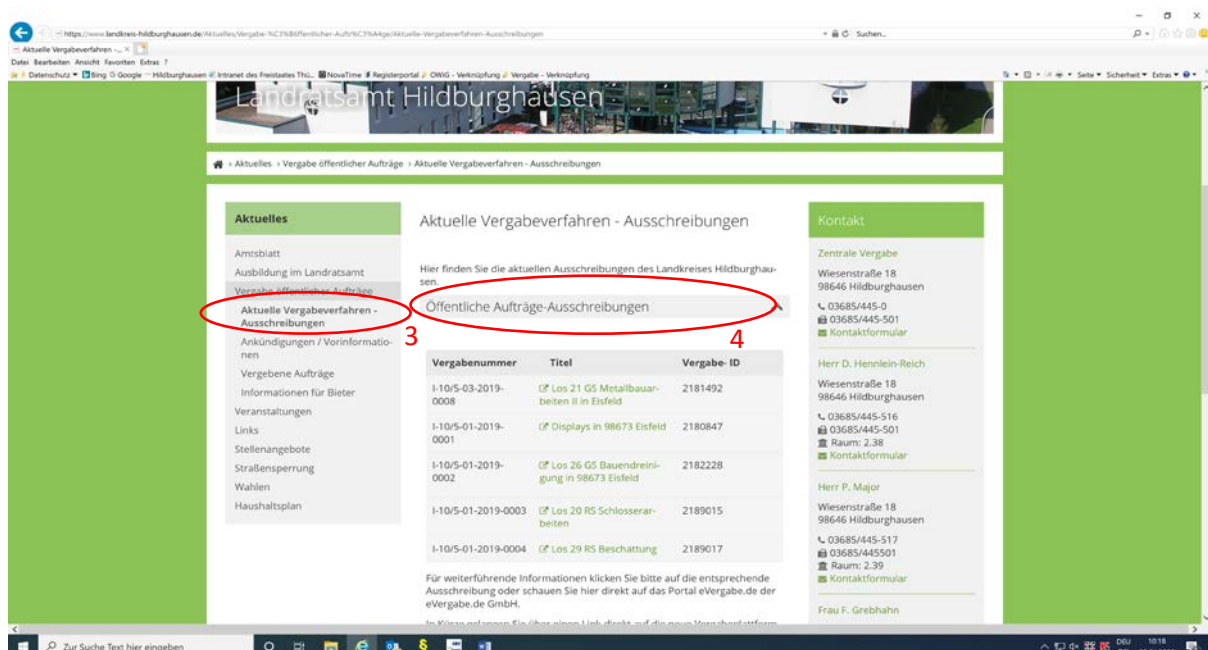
https://www.landkreis-hildburghausen.de/Aktuelles/Vergabe-%C3%B6ffentlicher-Auftr%C3%A4ge/Aktuelle-Vergabeverfahren-Ausschreibungen

Suchen...

Aktuelle Vergabeverfahren -...

Datei Bearbeiten Ansicht Favoriten Extras ?

Datenschutz Bing Google Hildburghausen Intranet des Freistaates Thü... NovaTime Registerportal OWIG - Verknüpfung Vergabe - Verknüpfung

Seite Sicherheit Extras

Landratsamt Hildburghausen

› Aktuelles › Vergabe öffentlicher Aufträge › Aktuelle Vergabeverfahren - Ausschreibungen

Aktuelles

Amtsblatt
Ausbildung im Landratsamt
Vergabe öffentlicher Aufträge
Aktuelle Vergabeverfahren - Ausschreibungen
Ankündigungen / Vorinformationen
Vergebene Aufträge
Informationen für Bieter
Veranstaltungen
Links
Stellenangebote
Straßensperrung
Wahlen
Haushaltsplan

3

Aktuelle Vergabeverfahren - Ausschreibungen

Hier finden Sie die aktuellen Ausschreibungen des Landkreises Hildburghausen.

Öffentliche Aufträge-Ausschreibungen

4

| Vergabenummer | Titel | Vergabe- ID |
|---|---|---|
| I-10/5-03-2019-0008 | Los 21 GS Metallbauarbeiten II in Eisfeld | 2181492 |
| I-10/5-01-2019-0001 | Displays in 98673 Eisfeld | 2180847 |
| I-10/5-01-2019-0002 | Los 26 GS Bauendreinigung in 98673 Eisfeld | 2182228 |
| I-10/5-01-2019-0003 | Los 20 RS Schlosserarbeiten | 2189015 |
| I-10/5-01-2019-0004 | Los 29 RS Beschattung | 2189017 |

Für weiterführende Informationen klicken Sie bitte auf die entsprechende Ausschreibung oder schauen Sie hier direkt auf das Portal eVergabe.de der eVergabe.de GmbH.

In Kürze gelangen Sie über einen Link direkt auf die neue Vergabeplattform

Kontakt

Zentrale Vergabe
Wiesenstraße 18
98646 Hildburghausen
03685/445-0
03685/445-501
Kontaktformular

Herr D. Hennlein-Reich
Wiesenstraße 18
98646 Hildburghausen
03685/445-516
03685/445-501
Raum: 2.38
Kontaktformular

Herr P. Major
Wiesenstraße 18
98646 Hildburghausen
03685/445-517
03685/445501
Raum: 2.39
Kontaktformular

Frau F. Grebhahn

Zur Suche Text hier eingeben

DEU 10:18